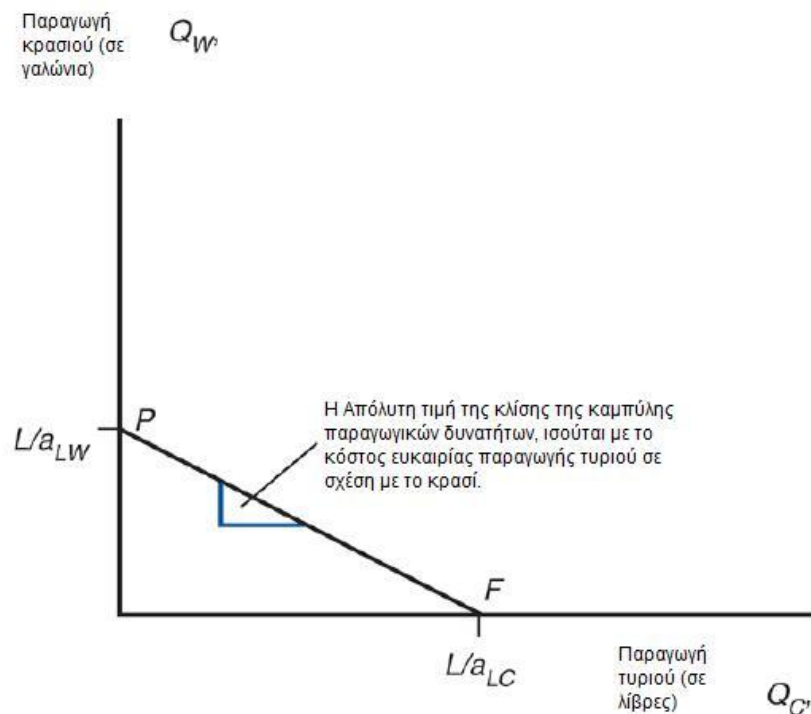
Παραγωγή κρασιού (σε γαλώνια)

$Q_W$,

P

$L/a_{LW}$

Η Απόλυτη τιμή της κλίσης της καμπύλης παραγωγικών δυνατήτων, ισούται με το κόστος ευκαιρίας παραγωγής τυριού σε σχέση με το κρασί.

F

$L/a_{LC}$

Παραγωγή τυριού (σε λίβρες)

$Q_C$,